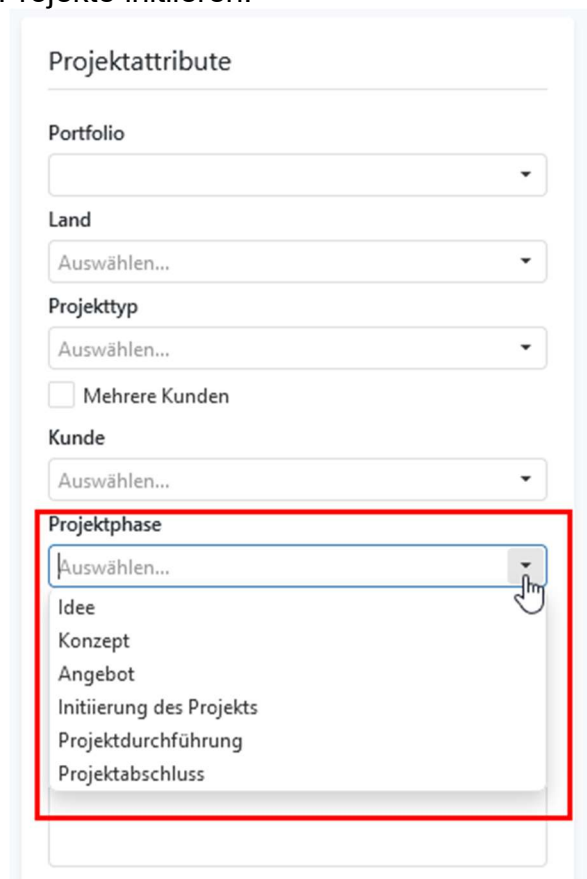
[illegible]rojekte initiieren.

Projektattribute

Portfolio

Land

Auswählen...

Projekttyp

Auswählen...

Mehrere Kunden

Kunde

Auswählen...

Projektphase

Auswählen...

Idee
Konzept
Angebot
Initiierung des Projekts
Projektdurchführung
Projektabschluss